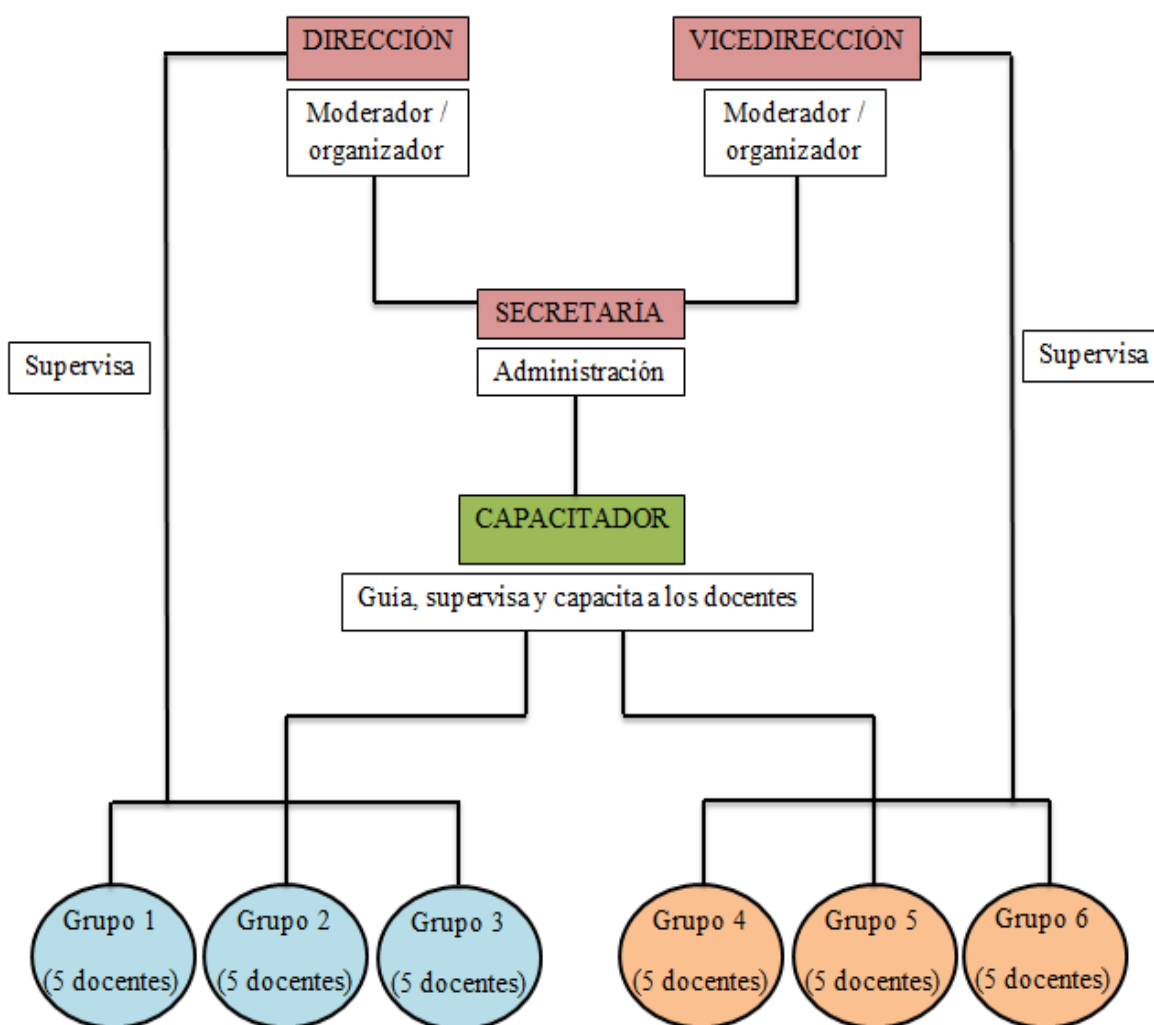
DIRECCIÓN

Moderador / organizador

VICEDIRECCIÓN

Moderador / organizador

Supervisa

SECRETARÍA

Administración

Supervisa

CAPACITADOR

Guía, supervisa y capacita a los docentes

Grupo 1 (5 docentes)

Grupo 2 (5 docentes)

Grupo 3 (5 docentes)

Grupo 4 (5 docentes)

Grupo 5 (5 docentes)

Grupo 6 (5 docentes)